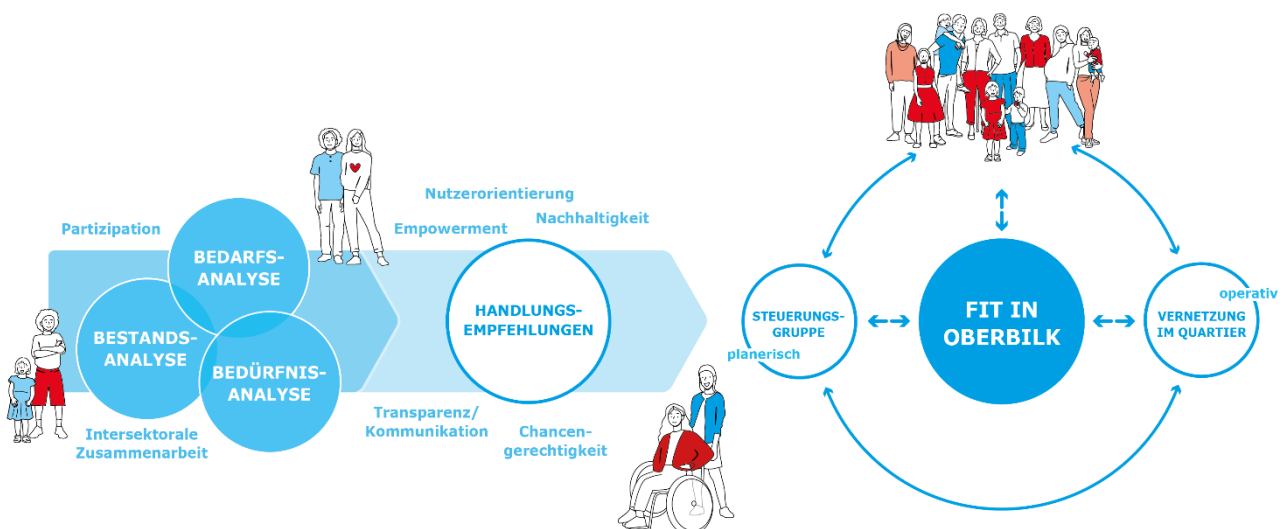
Partizipation

BEDARFS-ANALYSE

BESTANDS-ANALYSE

BEDÜRFNIS-ANALYSE

Intersektorale Zusammenarbeit

Nutzerorientierung

Empowerment

Nachhaltigkeit

HANDLUNGS-EMPFEHLUNGEN

Transparenz/ Kommunikation

Chancen-gerechtigkeit

STEUERUNGS-GRUPPE

planerisch

FIT IN OBERBILK

operativ

VERNETZUNG IM QUARTIER